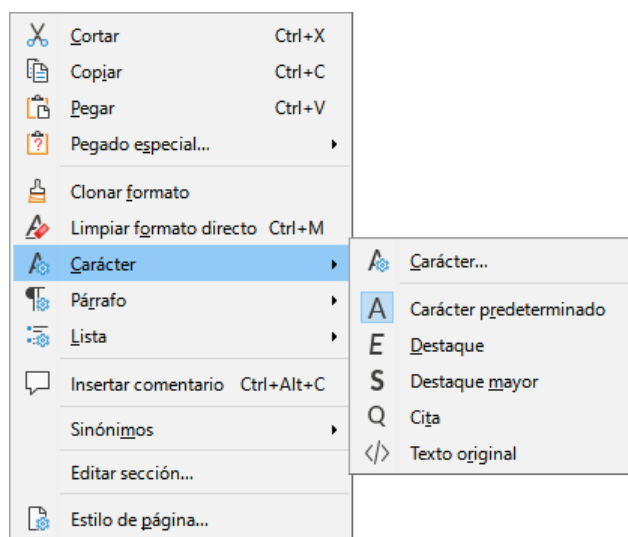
Cortar Ctrl+X
Copiar Ctrl+C
Pegar Ctrl+V
Pegado especial...
Clonar formato
Limpiar formato directo Ctrl+M
Carácter
Párrafo
Lista
Insertar comentario Ctrl+Alt+C
Sinónimos
Editar sección...
Estilo de página...

Carácter...
A Carácter predeterminado
E Destaque
S Destaque mayor
Q Cita
</> Texto original